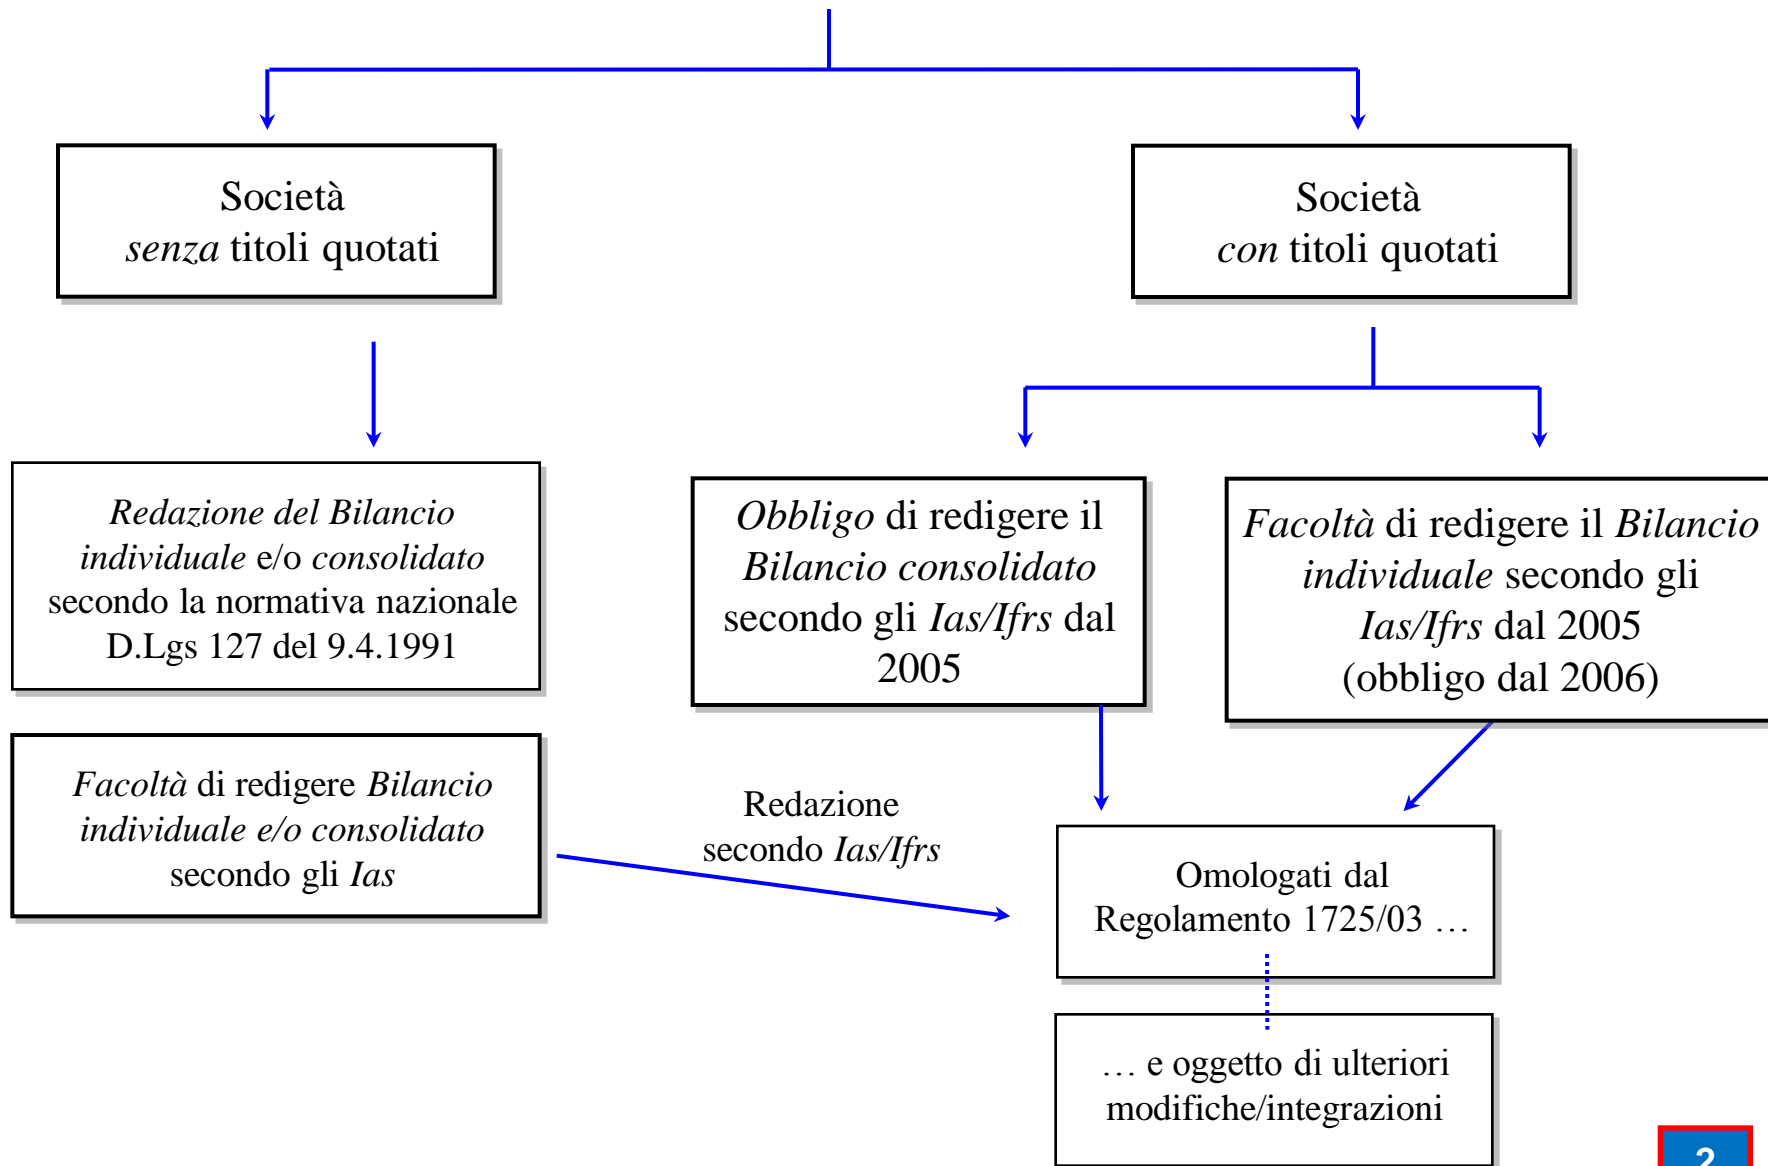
Società
senza titoli quotati

Società
con titoli quotati

Redazione del Bilancio individuale e/o consolidato secondo la normativa nazionale D.Lgs 127 del 9.4.1991

Obbligo di redigere il Bilancio consolidato secondo gli Ias/Ifrs dal 2005

Facoltà di redigere il Bilancio individuale secondo gli Ias/Ifrs dal 2005 (obbligo dal 2006)

Facoltà di redigere Bilancio individuale e/o consolidato secondo gli Ias

Redazione secondo Ias/Ifrs

Omologati dal Regolamento 1725/03 …

… e oggetto di ulteriori modifiche/integrazioni

2